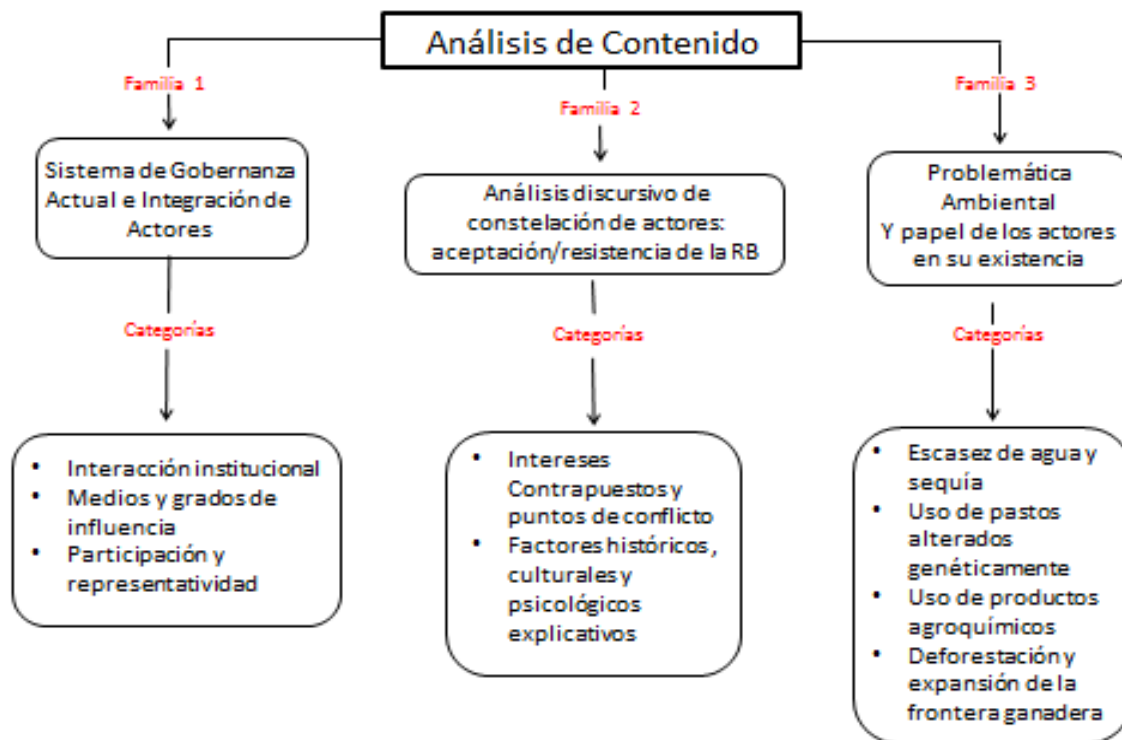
Análisis de Contenido

Familia 1

Sistema de Gobernanza Actual e Integración de Actores

Categorías

- Interacción institucional
- Medios y grados de influencia
- Participación y representatividad

Familia 2

Análisis discursivo de constelación de actores: aceptación/resistencia de la RB

Categorías

- Intereses Contrapuestos y puntos de conflicto
- Factores históricos, culturales y psicológicos explicativos

Familia 3

Problemática Ambiental Y papel de los actores en su existencia

Categorías

- Escasez de agua y sequía
- Uso de pastos alterados genéticamente
- Uso de productos agroquímicos
- Deforestación y expansión de la frontera ganadera